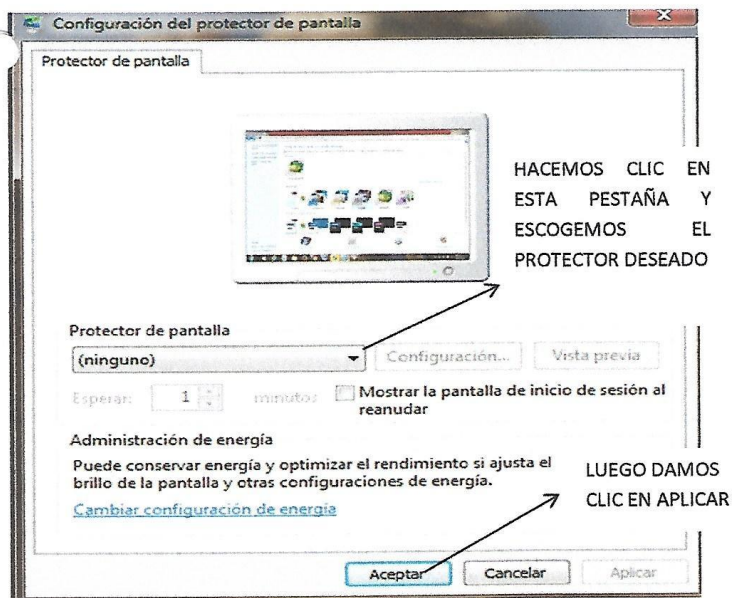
Configuración del protector de pantalla

Protector de pantalla

HACEMOS CLIC EN ESTA PESTAÑA Y ESCOGEMOS EL PROTECTOR DESEADO

Protector de pantalla

(ninguno)

Configuración...

Vista previa

Esperar: 1 minutos

Mostrar la pantalla de inicio de sesión al reanudar

Administración de energía

Puede conservar energía y optimizar el rendimiento si ajusta el brillo de la pantalla y otras configuraciones de energía.

Cambiar configuración de energía

LUEGO DAMOS CLIC EN APLICAR

Aceptar

Cancelar

Aplicar